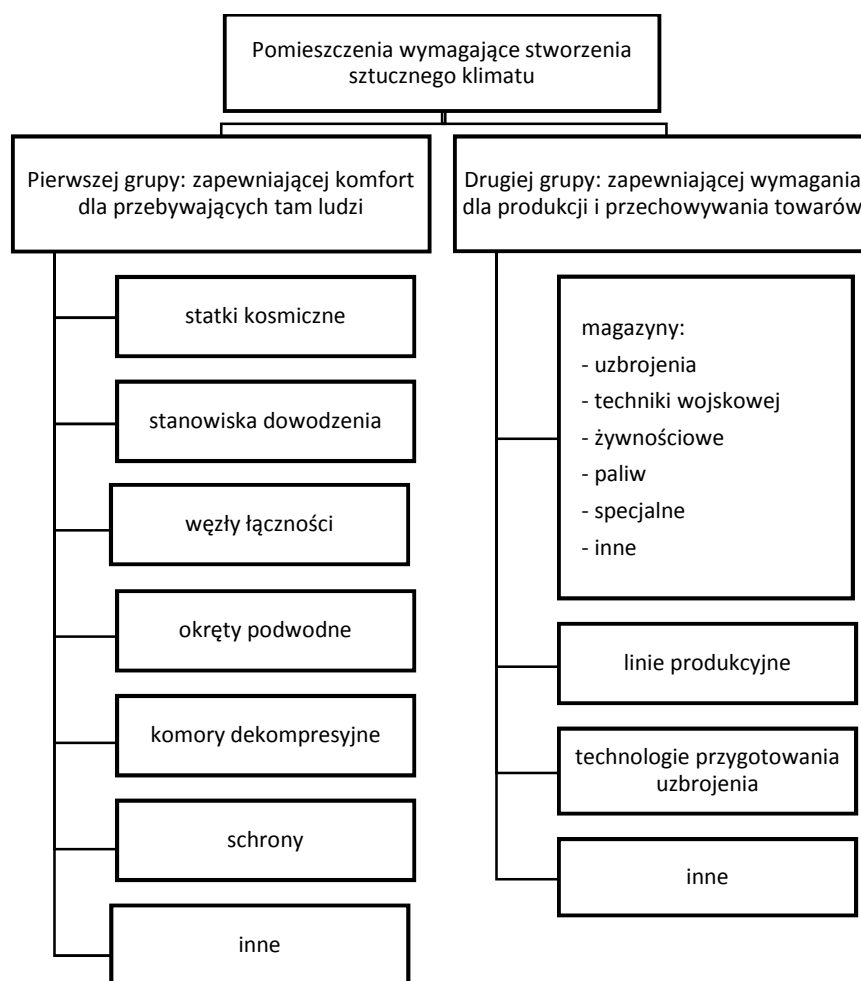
Pomieszczenia wymagające stworzenia sztucznego klimatu

Pierwszej grupy: zapewniającej komfort dla przebywających tam ludzi

statki kosmiczne

stanowiska dowodzenia

węzły łączności

okręty podwodne

komory dekompresyjne

schrony

inne

Drugiej grupy: zapewniającej wymagania dla produkcji i przechowywania towarów

magazyny:
- uzbrojenia
- techniki wojskowej
- żywnościowe
- paliw
- specjalne
- inne

linie produkcyjne

technologie przygotowania uzbrojenia

inne